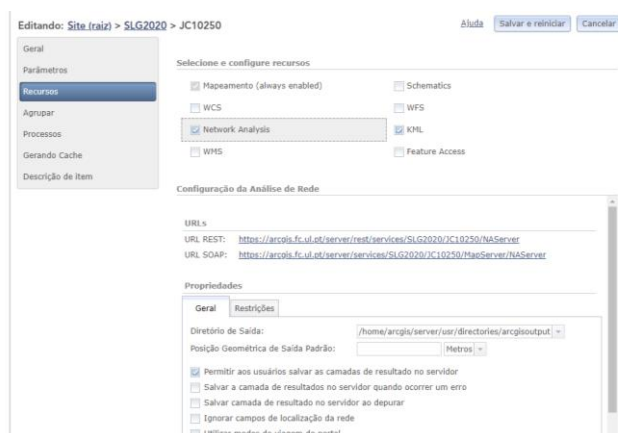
Editando: Site (raiz) > SLG2020 > JC10250

Ajuda Salvar e reiniciar Cancelar

Geral
Parâmetros
Recursos
Agrupar
Processos
Gerando Cache
Descrição de item

Selecione e configure recursos

Mapeamento (always enabled)
Schematics
WCS
WFS
Network Analysis
KML
WMS
Feature Access

Configuração da Análise de Rede

URLs
URL REST: https://arcgis.fc.ul.pt/server/rest/services/SLG2020/JC10250/NAServer
URL SOAP: https://arcgis.fc.ul.pt/server/services/SLG2020/JC10250/MapServer/NAServer

Propriedades

Geral Restrições

Diretório de Saída: /home/arcgis/server/usr/directories/arcgisoutput
Posição Geométrica de Saída Padrão: Metros

Permitir aos usuários salvar as camadas de resultado no servidor
Salvar a camada de resultados no servidor quando ocorrer um erro
Salvar camada de resultado no servidor ao depurar
Ignorar campos de localização da rede
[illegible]